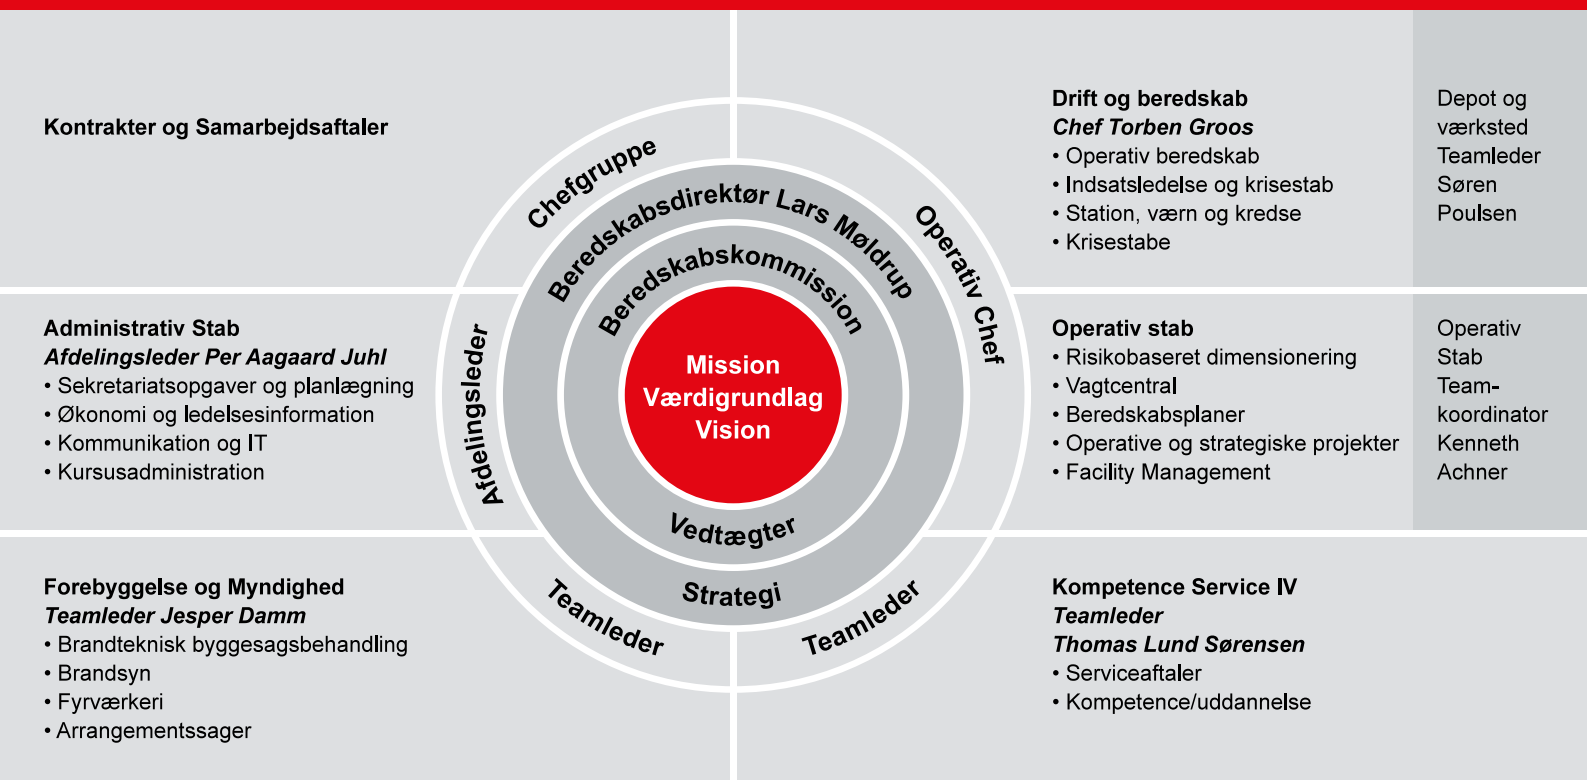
Kontrakter og Samarbejdsaftaler

Drift og beredskab
Chef Torben Groos
• Operativ beredskab
• Indsatsledelse og krisestab
• Station, værn og kredse
• Krisestabe

Depot og værksted Teamleder Søren Poulsen

Chefgruppe
Beredskabsdirektør Lars Møldrup
Beredskabskommission
Operativ Chef
Afdelingsleder
Mission
Værdigrundlag
Vision
Vedtægter
Strategi
Teamleder
Teamleder

Administrativ Stab
Afdelingsleder Per Aagaard Juhl
• Sekretariatsopgaver og planlægning
• Økonomi og ledelsesinformation
• Kommunikation og IT
• Kursusadministration

Operativ stab
• Risikobaseret dimensionering
• Vagtcentral
• Beredskabsplaner
• Operative og strategiske projekter
• Facility Management

Operativ Stab Teamkoordinator Kenneth Achner

Forebyggelse og Myndighed
Teamleder Jesper Damm
• Brandteknisk byggesagsbehandling
• Brandsyn
• Fyrværkeri
• Arrangementssager

Kompetence Service IV
Teamleder
Thomas Lund Sørensen
• Serviceaftaler
• Kompetence/uddannelse